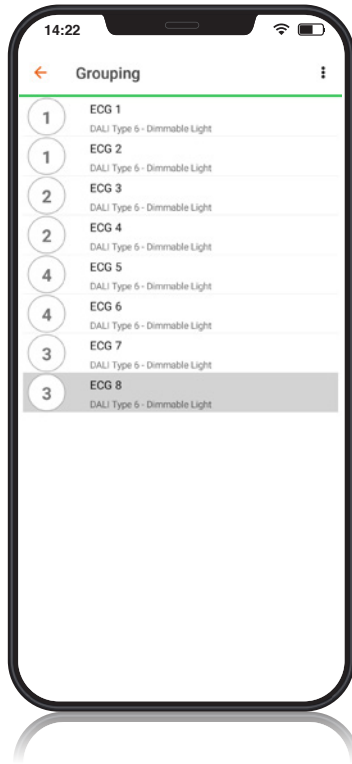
14:22

Grouping

1
ECG 1
DALI Type 6 - Dimmable Light

1
ECG 2
DALI Type 6 - Dimmable Light

2
ECG 3
DALI Type 6 - Dimmable Light

2
ECG 4
DALI Type 6 - Dimmable Light

4
ECG 5
DALI Type 6 - Dimmable Light

4
ECG 6
DALI Type 6 - Dimmable Light

3
ECG 7
DALI Type 6 - Dimmable Light

3
ECG 8
DALI Type 6 - Dimmable Light